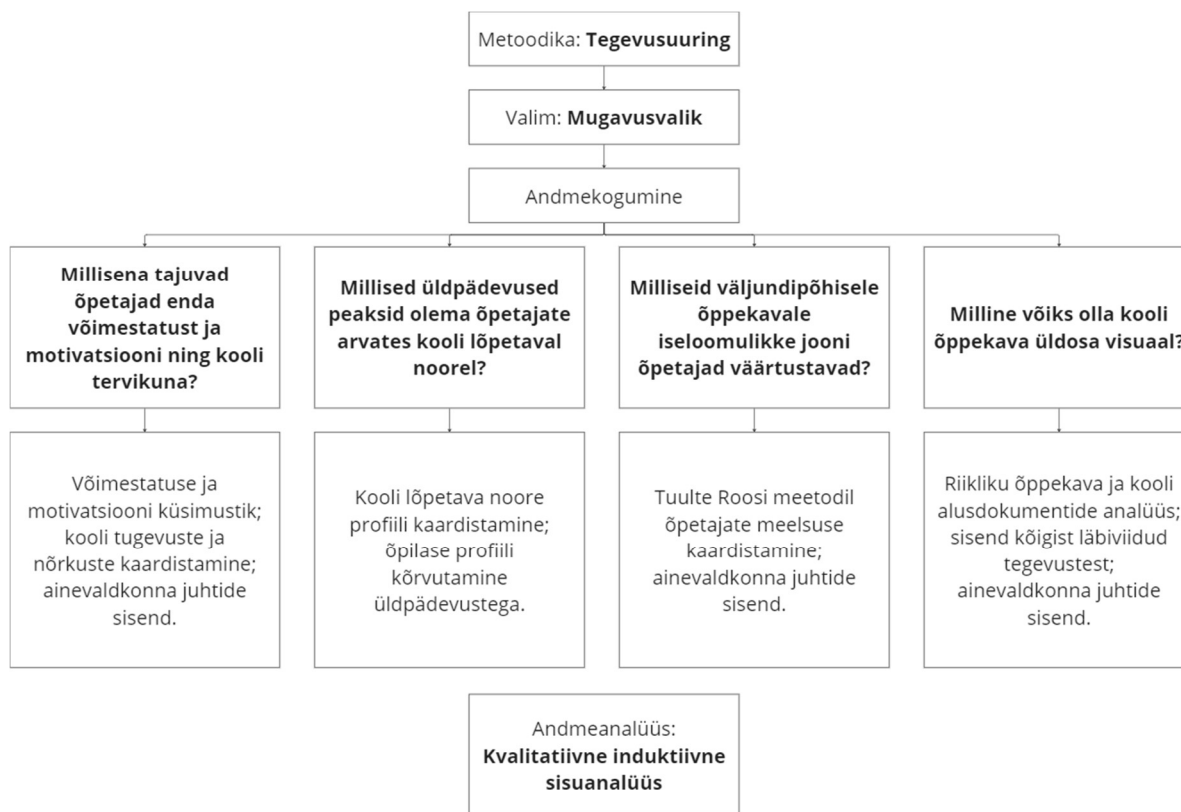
Metoodika: **Tegevusuuring**

Valim: **Mugavusvalik**

Andmekogumine

**Millisena tajuvad õpetajad enda võimestatust ja motivatsiooni ning kooli tervikuna?**

**Millised üldpädevused peaksid olema õpetajate arvates kooli lõpetaval noorel?**

**Milliseid väljundipõhisele õppekavale iseloomulikke jooni õpetajad väärtustavad?**

**Milline võiks olla kooli õppekava üldosa visuaal?**

Võimestatuse ja motivatsiooni küsimustik; kooli tugevuste ja nõrkuste kaardistamine; ainevaldkonna juhtide sisend.

Kooli lõpetava noore profiili kaardistamine; õpilase profiili kõrvutamine üldpädevustega.

Tuulte Roosi meetodil õpetajate meelsuse kaardistamine; ainevaldkonna juhtide sisend.

Riikliku õppekava ja kooli alusdokumentide analüüs; sisend kõigist läbiviidud tegevustest; ainevaldkonna juhtide sisend.

Andmeanalüüs:
**Kvalitatiivne induktiivne sisuanalüüs**